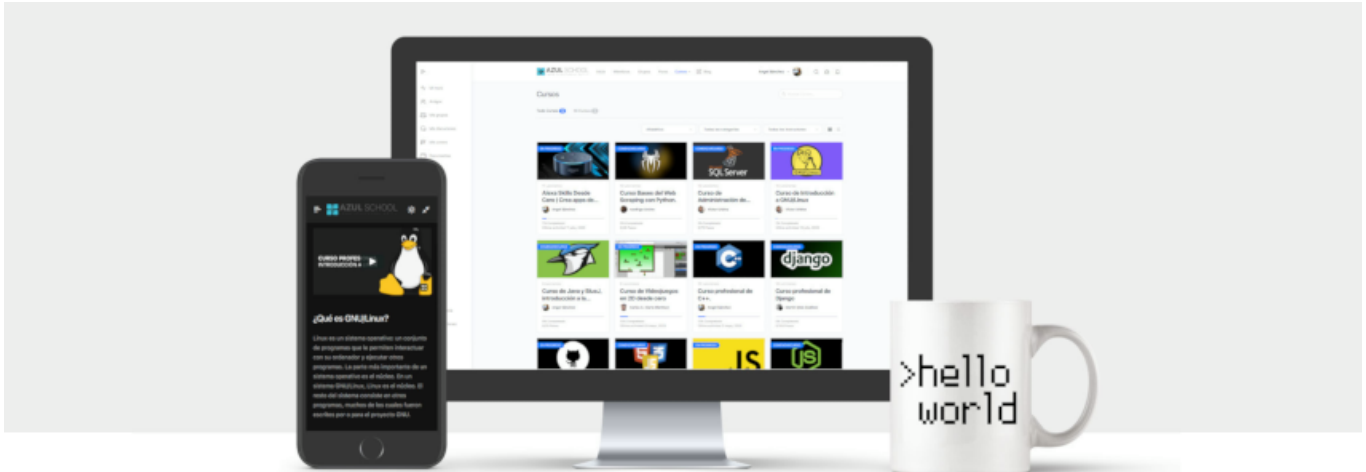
AZUL SCHOOL

Cursos

SQL Server

Alexa Skills Desde Cero ( Crea apps de...

Curso Bases del Web Scraping con Python...

Curso de Administración de...

Curso de Introducción a GNU/Linux

django

Curso de Java y Maui: Introducción a la...

Curso de Videojuegos en 2D desde cero

Curso profesional de C++

Curso profesional de Django

JS

AZUL SCHOOL

CURSO PROFES INTRODUCCIÓN A

¿Qué es GNU/Linux?

Linux es un sistema operativo: un conjunto de programas que le permiten interactuar con su ordenador y ejecutar otros programas. La parte más importante de un sistema operativo es el núcleo. En un sistema GNU/Linux, Linux es el núcleo. El resto del sistema consiste en otros programas, muchos de los cuales fueron escritos por o para el proyecto GNU.

>hello world